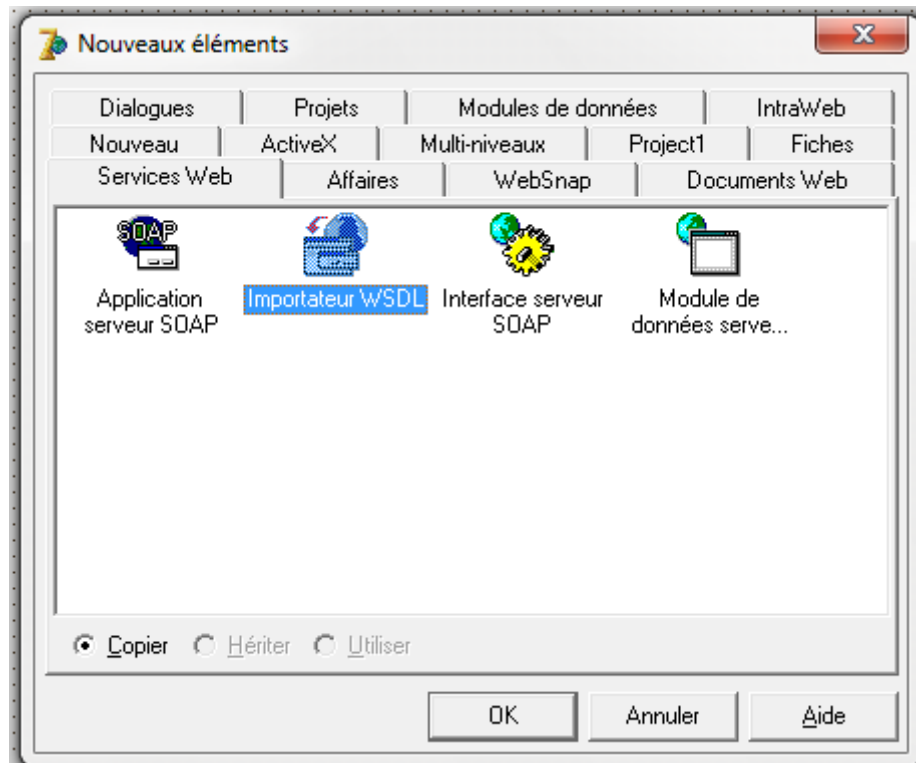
Nouveaux éléments

Dialogues | Projets | Modules de données | IntraWeb
Nouveau | ActiveX | Multi-niveaux | Project1 | Fiches
Services Web | Affaires | WebSnap | Documents Web

SOAP

Application serveur SOAP

Importateur WSDL

Interface serveur SOAP

Module de données serve...

Copier
Hériter
Utiliser

OK
Annuler
Aide